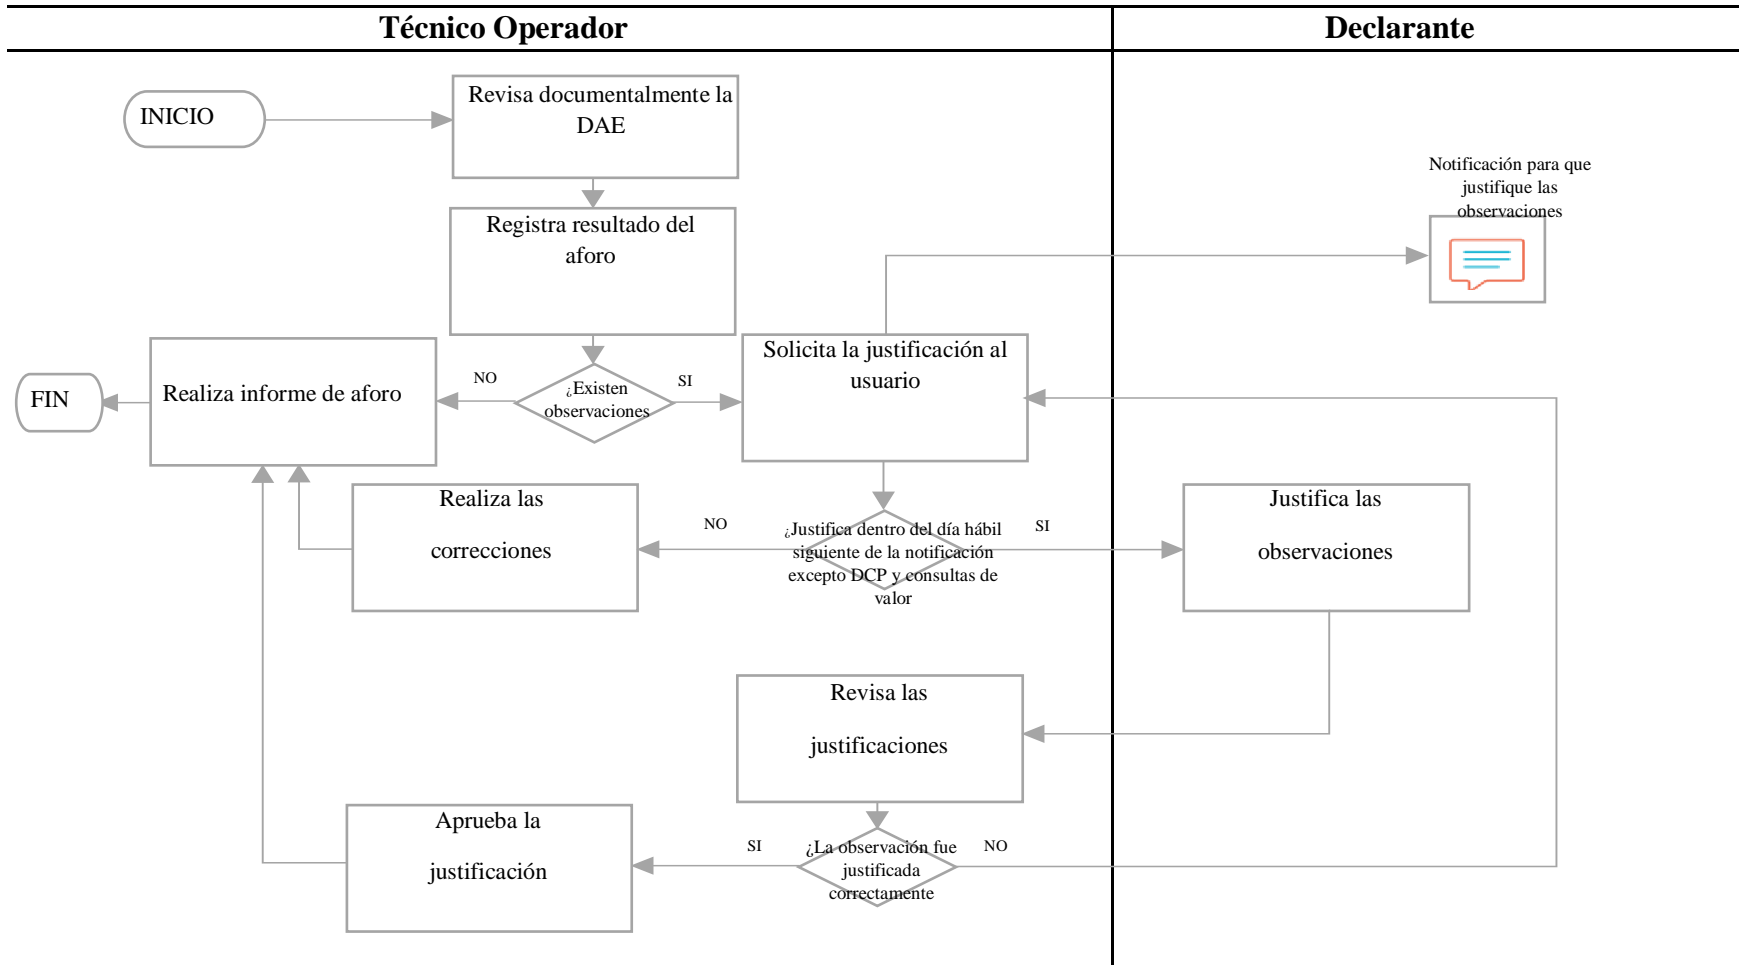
Técnico Operador

Declarante

INICIO

Revisa documentalmente la DAE

Registra resultado del aforo

Notificación para que justifique las observaciones

Solicita la justificación al usuario

FIN

Realiza informe de aforo

NO

¿Existen observaciones

SI

Realiza las correcciones

NO

¿Justifica dentro del día hábil siguiente de la notificación excepto DCP y consultas de valor

SI

Justifica las observaciones

Revisa las justificaciones

Aprueba la justificación

SI

¿La observación fue justificada correctamente

NO